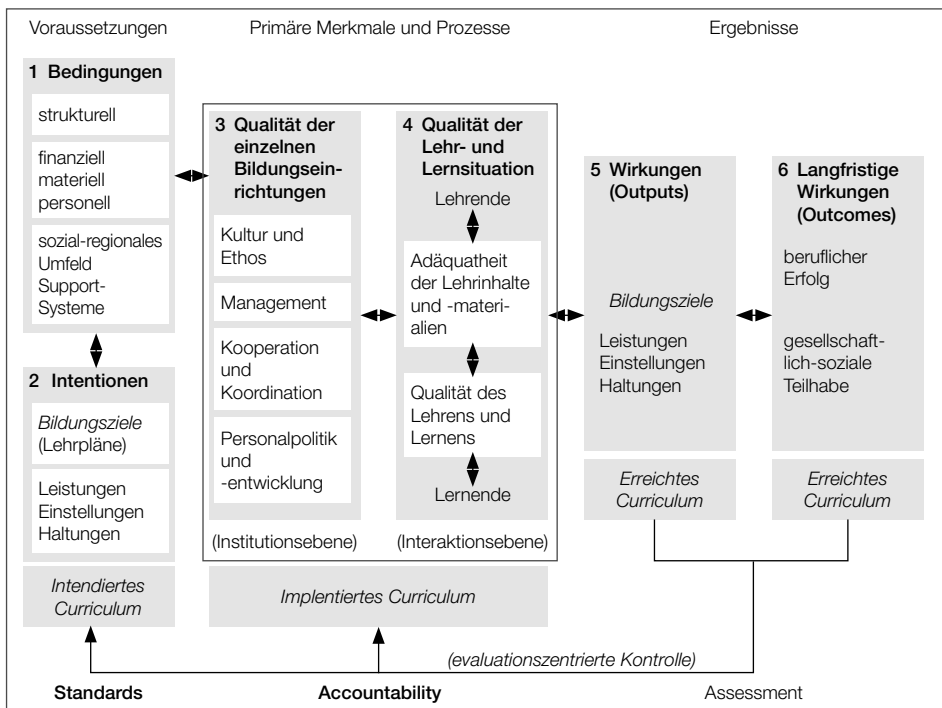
Voraussetzungen

Primäre Merkmale und Prozesse

Ergebnisse

1 Bedingungen

strukturell

finanziell materiell personell

sozial-regionales Umfeld Support-Systeme

2 Intentionen

*Bildungsziele* (Lehrpläne)

Leistungen Einstellungen Haltungen

*Intendiertes Curriculum*

3 Qualität der einzelnen Bildungseinrichtungen

Kultur und Ethos

Management

Kooperation und Koordination

Personalpolitik und -entwicklung

(Institutionsebene)

4 Qualität der Lehr- und Lernsituation

Lehrende

Adäquatheit der Lehrinhalte und -materialien

Qualität des Lehrens und Lernens

Lernende

(Interaktionsebene)

*Implentiertes Curriculum*

5 Wirkungen (Outputs)

*Bildungsziele*

Leistungen Einstellungen Haltungen

*Erreichtes Curriculum*

6 Langfristige Wirkungen (Outcomes)

beruflicher Erfolg

gesellschaftlich-soziale Teilhabe

*Erreichtes Curriculum*

*(evaluationszentrierte Kontrolle)*

Standards

Accountability

Assessment